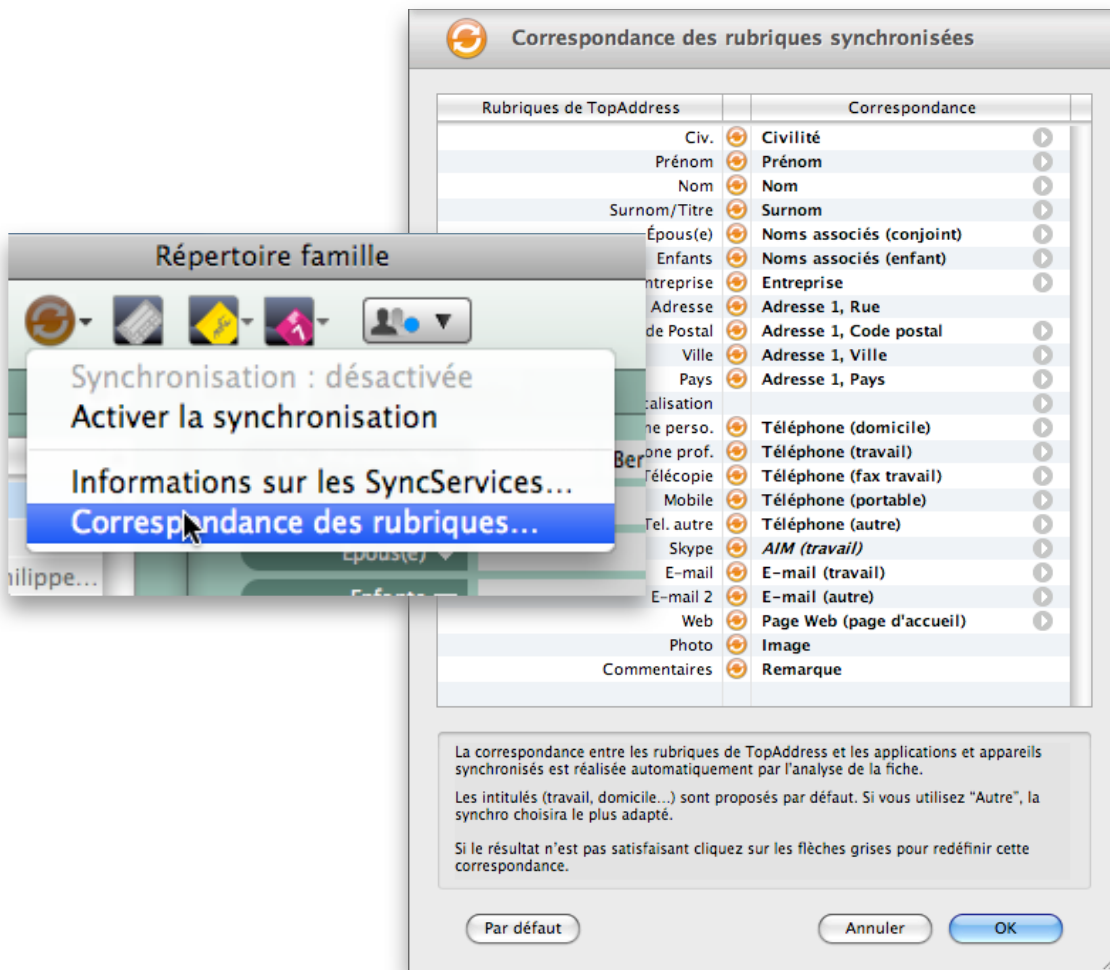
Correspondance des rubriques synchronisées

| Rubriques de TopAddress | | Correspondance |
|---|---|---|
| Civ. | | Civilité |
| Prénom | | Prénom |
| Nom | | Nom |
| Surnom/Titre | | Surnom |
| Époux(e) | | Noms associés (conjoint) |
| Enfants | | Noms associés (enfant) |
| ntreprise | | Entreprise |
| Adresse | | Adresse 1, Rue |
| de Postal | | Adresse 1, Code postal |
| Ville | | Adresse 1, Ville |
| Pays | | Adresse 1, Pays |
| calisation | | |
| ne perso. | | Téléphone (domicile) |
| one prof. | | Téléphone (travail) |
| Télécopie | | Téléphone (fax travail) |
| Mobile | | Téléphone (portable) |
| Tel. autre | | Téléphone (autre) |
| Skype | | AIM (travail) |
| E-mail | | E-mail (travail) |
| E-mail 2 | | E-mail (autre) |
| Web | | Page Web (page d'accueil) |
| Photo | | Image |
| Commentaires | | Remarque |

La correspondance entre les rubriques de TopAddress et les applications et appareils synchronisés est réalisée automatiquement par l'analyse de la fiche.

Les intitulés (travail, domicile...) sont proposés par défaut. Si vous utilisez "Autre", la synchro choisira le plus adapté.

Si le résultat n'est pas satisfaisant cliquez sur les flèches grises pour redéfinir cette correspondance.

Par défaut

Annuler

OK

Répertoire famille

Synchronisation : désactivée
Activer la synchronisation
Informations sur les SyncServices...
Correspondance des rubriques...

Ber
Épous(e)
ilippe...
Enfants